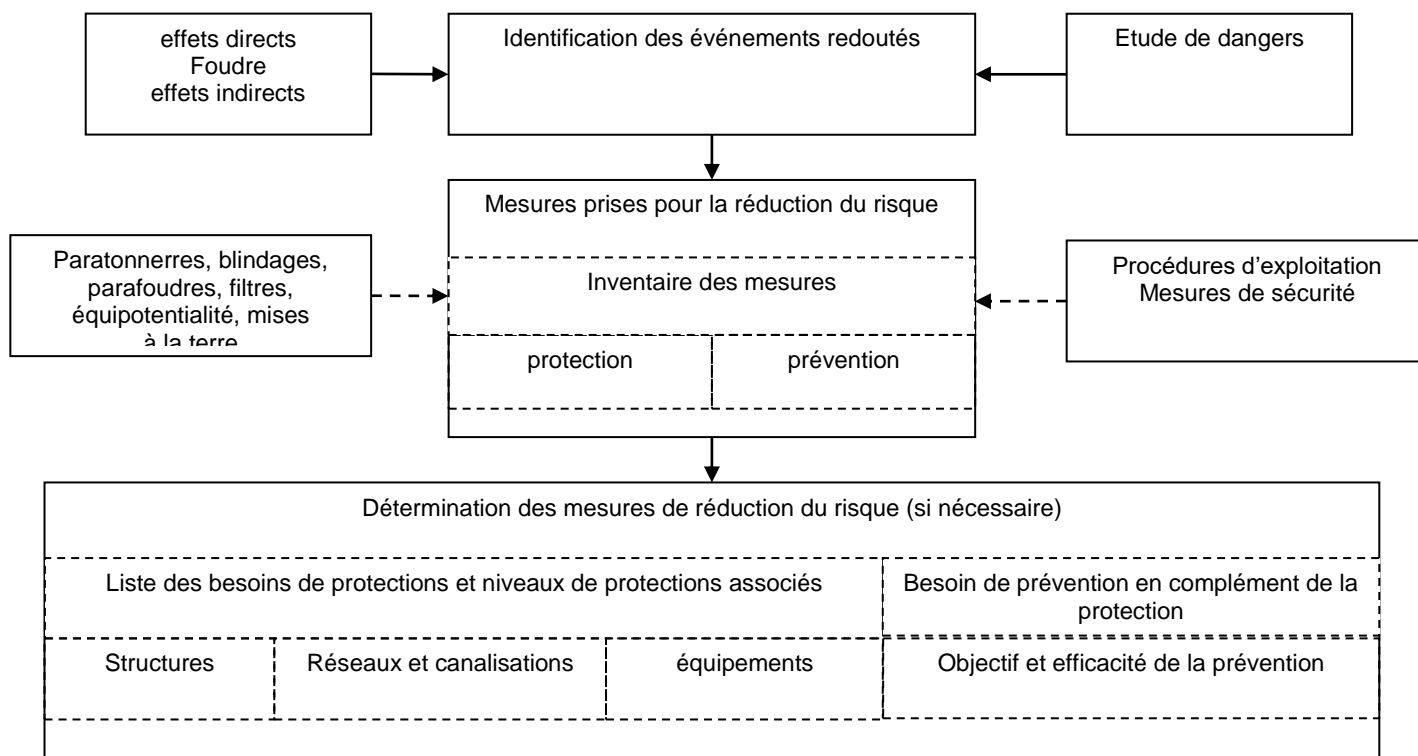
effets directs
Foudre
effets indirects

Identification des événements redoutés

Etude de dangers

Mesures prises pour la réduction du risque

Paratonnerres, blindages, parafoudres, filtres, équipotentialité, mises à la terre

Inventaire des mesures

Procédures d'exploitation
Mesures de sécurité

protection

prévention

Détermination des mesures de réduction du risque (si nécessaire)

Liste des besoins de protections et niveaux de protections associés

Besoin de prévention en complément de la protection

Structures

Réseaux et canalisations

équipements

Objectif et efficacité de la prévention